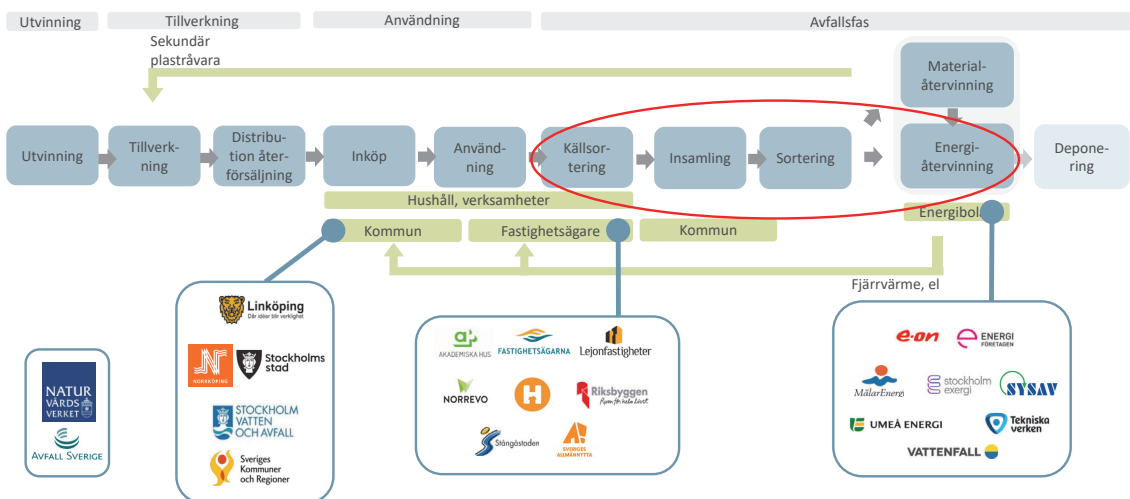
Utvinning | Tillverkning | Användning | Avfallsfas

Sekundär plastråvara

Utvinning

Tillverkning

Distribution återförsäljning

Inköp

Användning

Källsortering

Insamling

Sortering

Materialåtervinning

Energiåtervinning

Deponering

Hushåll, verksamheter

Kommun

Fastighetsägare

Kommun

Energibolag

Fjärrvärme, el

Linköping
Där idéer blir verklighet

NORRKÖPING

Stockholms stad

STOCKHOLM VATTEN OCH AVFALL

Sveriges Kommuner och Regioner

AKADEMISKA HUS

FASTIGHETSÄGARNA

Lejonfastigheter

NORREVO

Riksbyggen
Vi bygger för ett bättre liv

Stångåstaden

SVERIGES ALLMÄNNYTTA

e·on

ENERGI FÖRETAGEN

MälarEnergi

stockholm exergi

SYSAV

UMEÅ ENERGI

Tekniska verken

VATTENFALL

NATUR VÅRDS VERKET

AVFALL SVERIGE